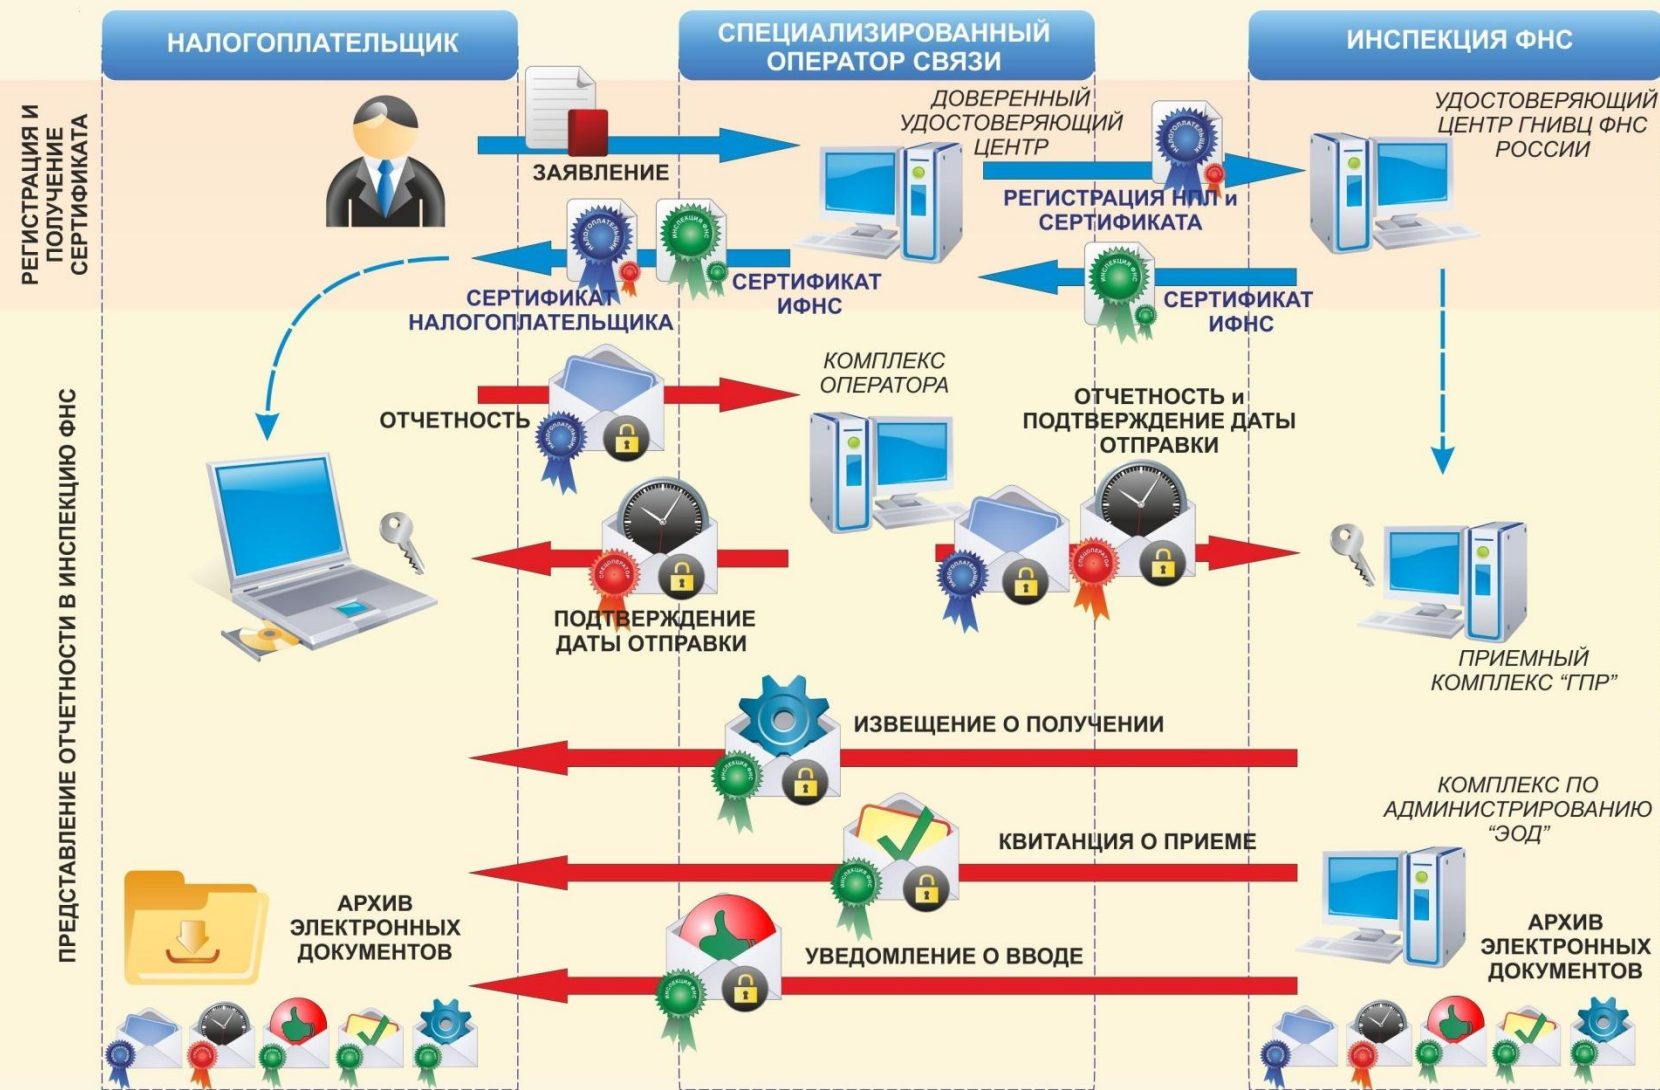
НАЛОГОПЛАТЕЛЬЩИК

СПЕЦИАЛИЗИРОВАННЫЙ ОПЕРАТОР СВЯЗИ

ИНСПЕКЦИЯ ФНС

РЕГИСТРАЦИЯ И ПОЛУЧЕНИЕ СЕРТИФИКАТА

ЗАЯВЛЕНИЕ

ДОВЕРЕННЫЙ УДОСТОВЕРЯЮЩИЙ ЦЕНТР

УДОСТОВЕРЯЮЩИЙ ЦЕНТР ГНИВЦ ФНС РОССИИ

РЕГИСТРАЦИЯ НПЛ и СЕРТИФИКАТА

СЕРТИФИКАТ НАЛОГОПЛАТЕЛЬЩИКА

СЕРТИФИКАТ ИФНС

СЕРТИФИКАТ ИФНС

ПРЕДСТАВЛЕНИЕ ОТЧЕТНОСТИ В ИНСПЕКЦИЮ ФНС

ОТЧЕТНОСТЬ

КОМПЛЕКС ОПЕРАТОРА

ОТЧЕТНОСТЬ и ПОДТВЕРЖДЕНИЕ ДАТЫ ОТПРАВКИ

ПОДТВЕРЖДЕНИЕ ДАТЫ ОТПРАВКИ

ПРИЕМНЫЙ КОМПЛЕКС "ГПР"

ИЗВЕЩЕНИЕ О ПОЛУЧЕНИИ

КОМПЛЕКС ПО АДМИНИСТРИРОВАНИЮ "ЭОД"

КВИТАНЦИЯ О ПРИЕМЕ

АРХИВ ЭЛЕКТРОННЫХ ДОКУМЕНТОВ

УВЕДОМЛЕНИЕ О ВВОДЕ

АРХИВ ЭЛЕКТРОННЫХ ДОКУМЕНТОВ